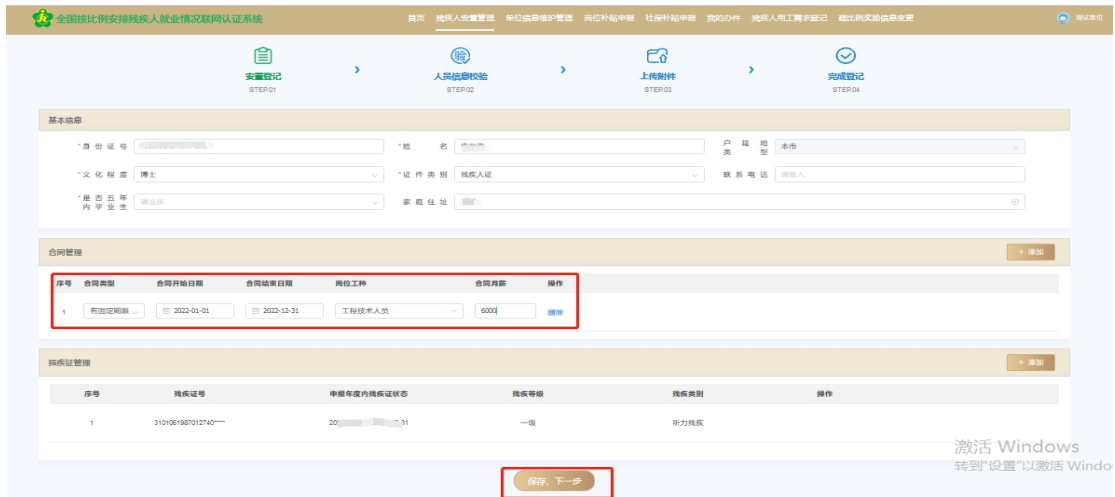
全国按比例安排残疾人就业情况联网认证系统

首页 残疾人安置管理 单位信息维护管理 岗位补贴申报 社保补贴申报 我的办件 残疾人用工备案登记 超比例奖励信息变更

测试单位

安置登记
STEP.01

人员信息校验
STEP.02

上传附件
STEP.03

完成登记
STEP.04

基本信息

*身份证号 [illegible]
*姓名 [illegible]
户籍地类型 本市

*文化程度 博士
*证件类别 残疾人证
联系电话 请输入

*是否五年内毕业生 请选择
家庭住址 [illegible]

合同管理

+ 添加

| 序号 | 合同类型 | 合同开始日期 | 合同结束日期 | 岗位工种 | 合同月薪 | 操作 |
|---|---|---|---|---|---|---|
| 1 | 有固定期限 | 2022-01-01 | 2022-12-31 | 工程技术人员 | 6000 | 删除 |

残疾证管理

+ 添加

| 序号 | 残疾证号 | 申报年度内残疾证状态 | 残疾等级 | 残疾类别 | 操作 |
|---|---|---|---|---|---|
| 1 | 3101061987012740**** | 20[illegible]31 | 一级 | 听力残疾 | |

保存，下一步

激活 Windows
转到"设置"以激活 Windo